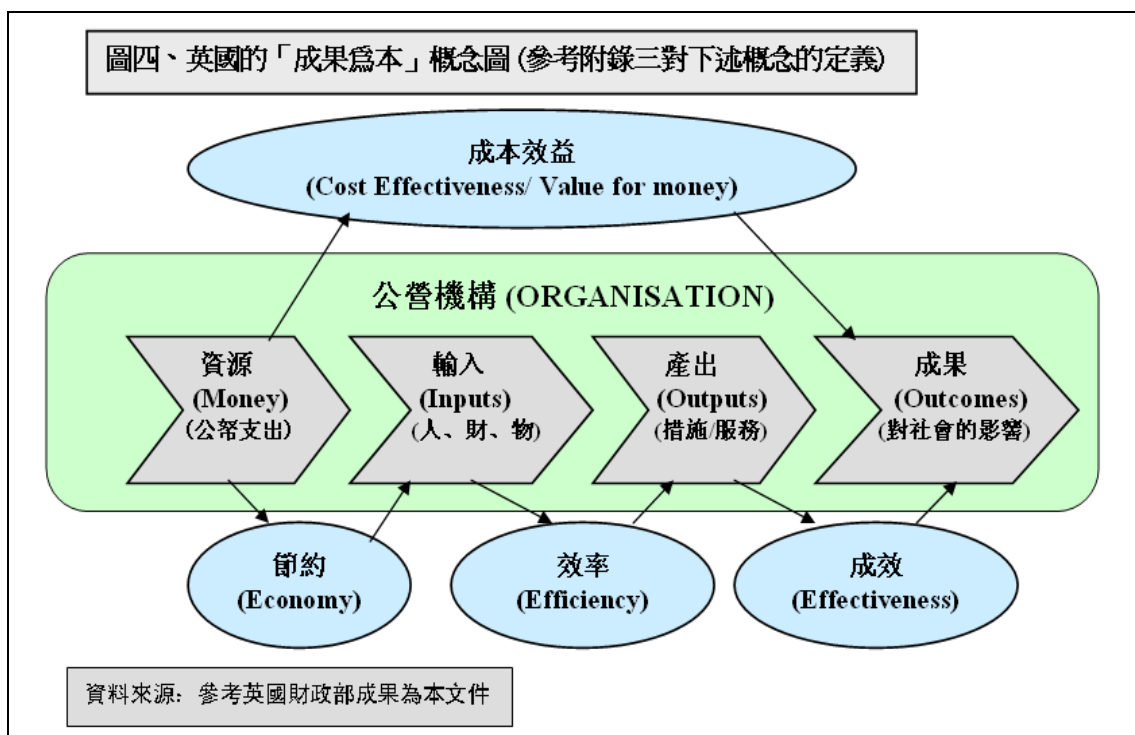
圖四、英國的「成果爲本」概念圖 (參考附錄三對下述概念的定義)

成本效益
(Cost Effectiveness/ Value for money)

公營機構 (ORGANISATION)

資源
(Money)
(公帑支出)

輸入
(Inputs)
(人、財、物)

產出
(Outputs)
(措施/服務)

成果
(Outcomes)
(對社會的影響)

節約
(Economy)

效率
(Efficiency)

成效
(Effectiveness)

資料來源：參考英國財政部成果為本文件